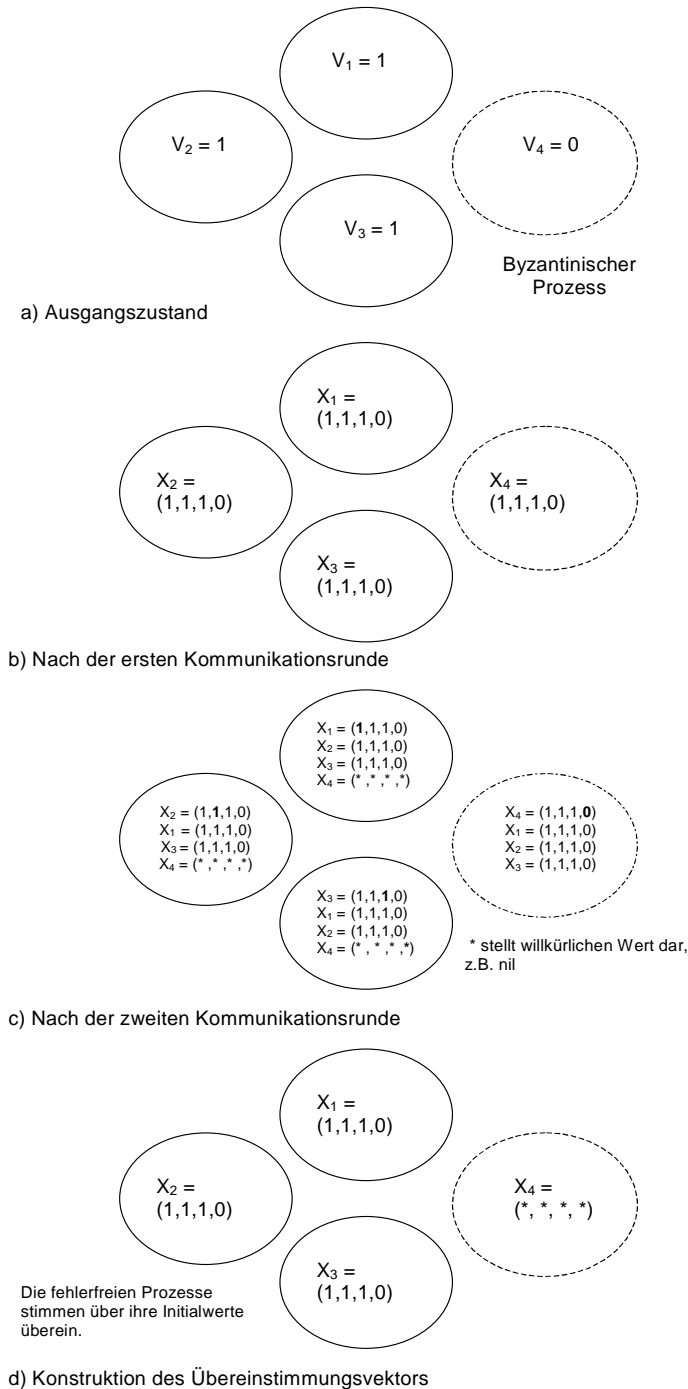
$V_1 = 1$

$V_2 = 1$

$V_4 = 0$

$V_3 = 1$

Byzantinischer Prozess

a) Ausgangszustand

$X_1 =$ (1,1,1,0)

$X_2 =$ (1,1,1,0)

$X_4 =$ (1,1,1,0)

$X_3 =$ (1,1,1,0)

b) Nach der ersten Kommunikationsrunde

$X_1 = (\mathbf{1},1,1,0)$
$X_2 = (1,1,1,0)$
$X_3 = (1,1,1,0)$
$X_4 = (*,*,*,*)$

$X_2 = (1,\mathbf{1},1,0)$
$X_1 = (1,1,1,0)$
$X_3 = (1,1,1,0)$
$X_4 = (*,*,*,*)$

$X_4 = (1,1,1,\mathbf{0})$
$X_1 = (1,1,1,0)$
$X_2 = (1,1,1,0)$
$X_3 = (1,1,1,0)$

$X_3 = (1,1,\mathbf{1},0)$
$X_1 = (1,1,1,0)$
$X_2 = (1,1,1,0)$
$X_4 = (*,*,*,*)$

* stellt willkürlichen Wert dar, z.B. nil

c) Nach der zweiten Kommunikationsrunde

$X_1 =$ (1,1,1,0)

$X_2 =$ (1,1,1,0)

$X_4 =$ (*, *, *, *)

Die fehlerfreien Prozesse stimmen über ihre Initialwerte überein.

$X_3 =$ (1,1,1,0)

d) Konstruktion des Übereinstimmungsvektors